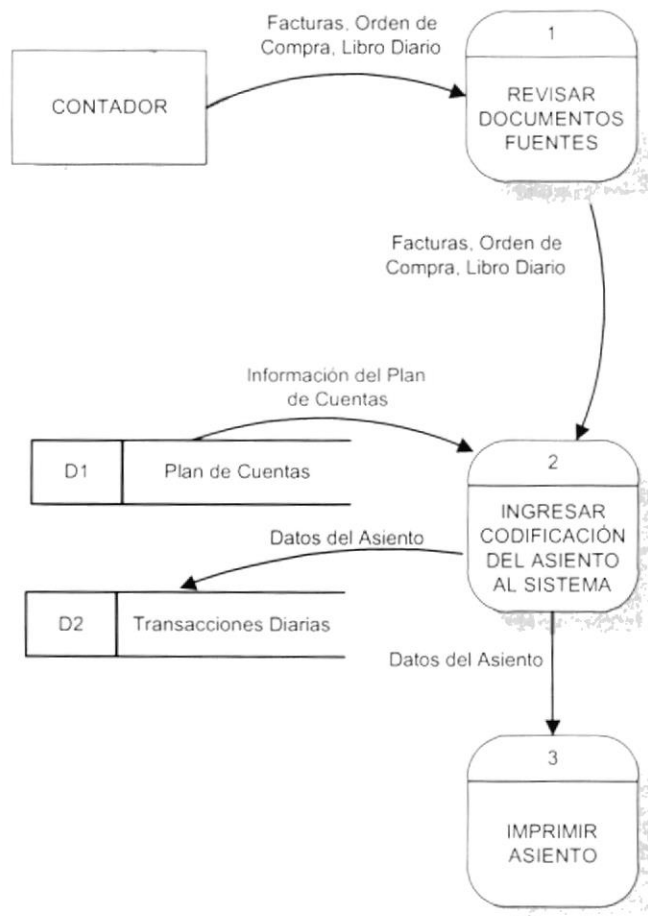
CONTADOR

Facturas, Orden de Compra, Libro Diario

1

REVISAR DOCUMENTOS FUENTES

Facturas, Orden de Compra, Libro Diario

Información del Plan de Cuentas

D1 | Plan de Cuentas

2

INGRESAR CODIFICACIÓN DEL ASIENTO AL SISTEMA

Datos del Asiento

D2 | Transacciones Diarias

Datos del Asiento

3

IMPRIMIR ASIENTO